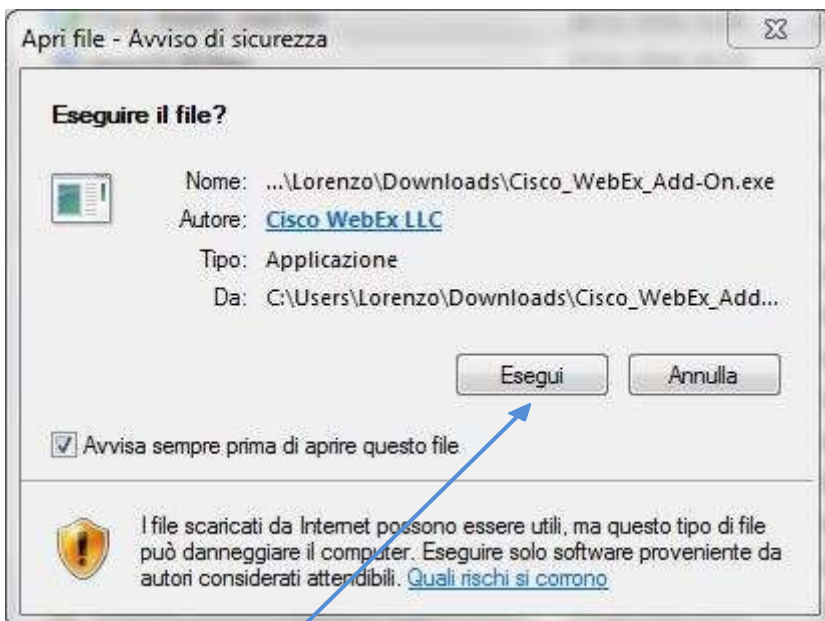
Apri file - Avviso di sicurezza

Eseguire il file?

Nome: ...\Lorenzo\Downloads\Cisco_WebEx_Add-On.exe
Autore: Cisco WebEx LLC
Tipo: Applicazione
Da: C:\Users\Lorenzo\Downloads\Cisco_WebEx_Add...

Esegui Annulla

Avvisa sempre prima di aprire questo file

I file scaricati da Internet possono essere utili, ma questo tipo di file può danneggiare il computer. Eseguire solo software proveniente da autori considerati attendibili. Quali rischi si corrono